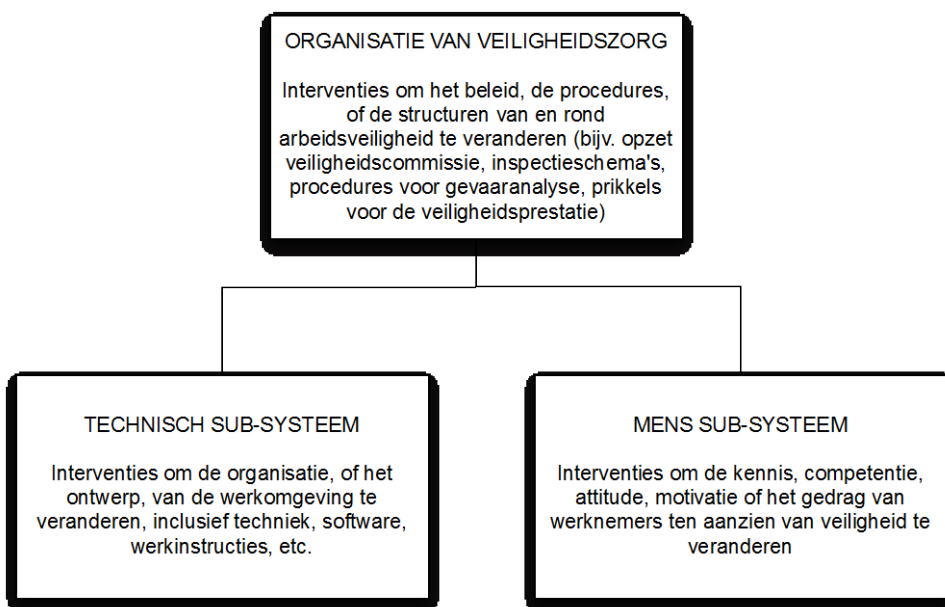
ORGANISATIE VAN VEILIGHEIDSZORG

Interventies om het beleid, de procedures, of de structuren van en rond arbeidsveiligheid te veranderen (bijv. opzet veiligheidscommissie, inspectieschema's, procedures voor gevaaranalyse, prikkels voor de veiligheidsprestatie)

TECHNISCH SUB-SYSTEEM

Interventies om de organisatie, of het ontwerp, van de werkomgeving te veranderen, inclusief techniek, software, werkinstructies, etc.

MENS SUB-SYSTEEM

Interventies om de kennis, competentie, attitude, motivatie of het gedrag van werknemers ten aanzien van veiligheid te veranderen